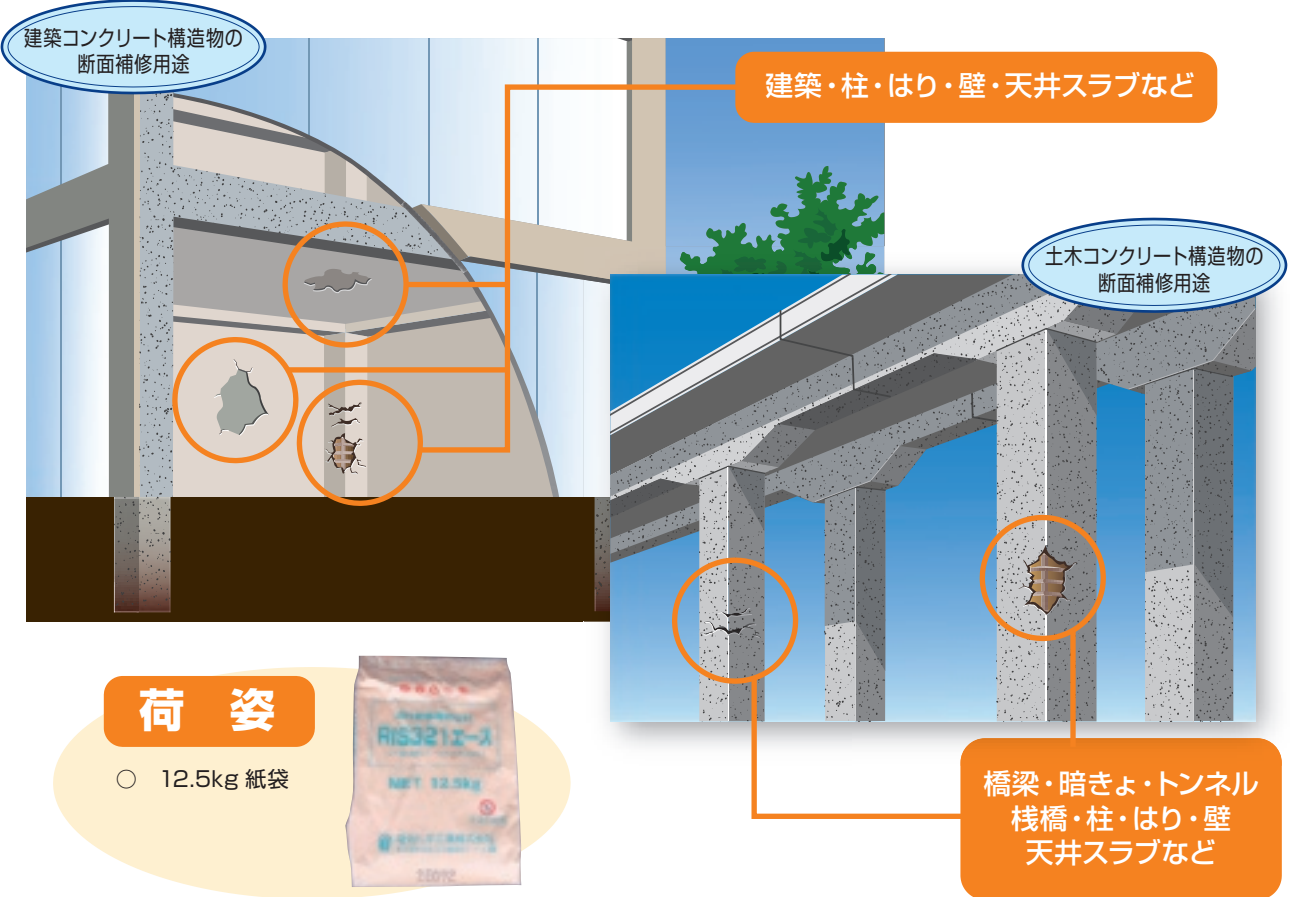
建築コンクリート構造物の断面補修用途

建築・柱・はり・壁・天井スラブなど

土木コンクリート構造物の断面補修用途

荷姿

○ 12.5kg 紙袋

RIS321エース

NET 12.5kg

橋梁・暗きょ・トンネル
桟橋・柱・はり・壁
天井スラブなど